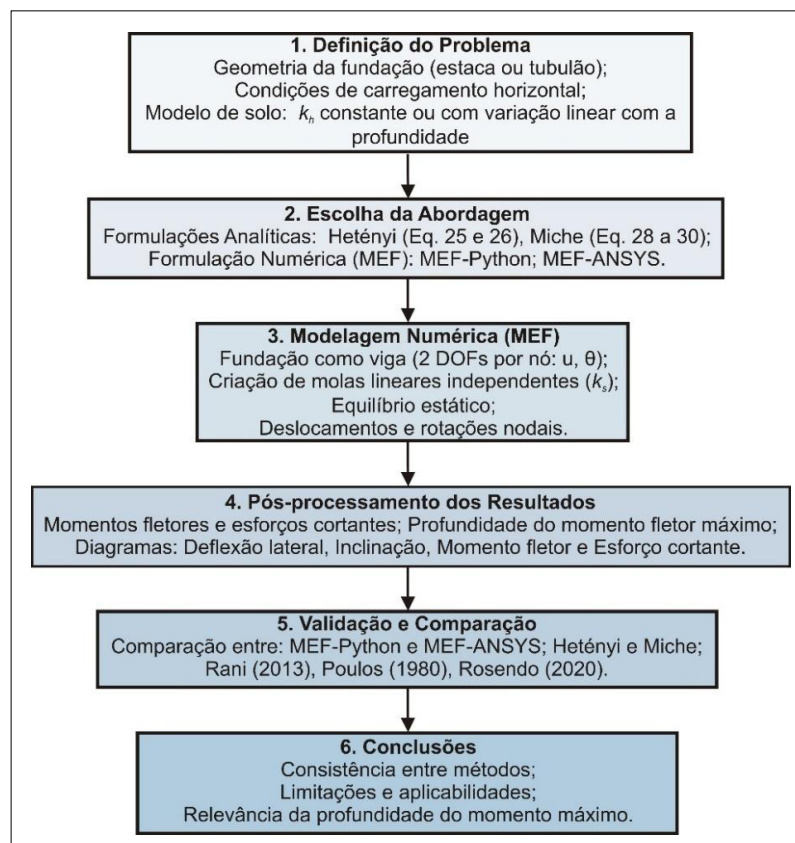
1. Definição do Problema
Geometria da fundação (estaca ou tubulão);
Condições de carregamento horizontal;
Modelo de solo: $k_h$ constante ou com variação linear com a profundidade

2. Escolha da Abordagem
Formulações Analíticas: Hetényi (Eq. 25 e 26), Miche (Eq. 28 a 30);
Formulação Numérica (MEF): MEF-Python; MEF-ANSYS.

3. Modelagem Numérica (MEF)
Fundação como viga (2 DOFs por nó: u, θ);
Criação de molas lineares independentes ($k_s$);
Equilíbrio estático;
Deslocamentos e rotações nodais.

4. Pós-processamento dos Resultados
Momentos fletores e esforços cortantes; Profundidade do momento fletor máximo;
Diagramas: Deflexão lateral, Inclinação, Momento fletor e Esforço cortante.

5. Validação e Comparação
Comparação entre: MEF-Python e MEF-ANSYS; Hetényi e Miche;
Rani (2013), Poulos (1980), Rosendo (2020).

6. Conclusões
Consistência entre métodos;
Limitações e aplicabilidades;
Relevância da profundidade do momento máximo.